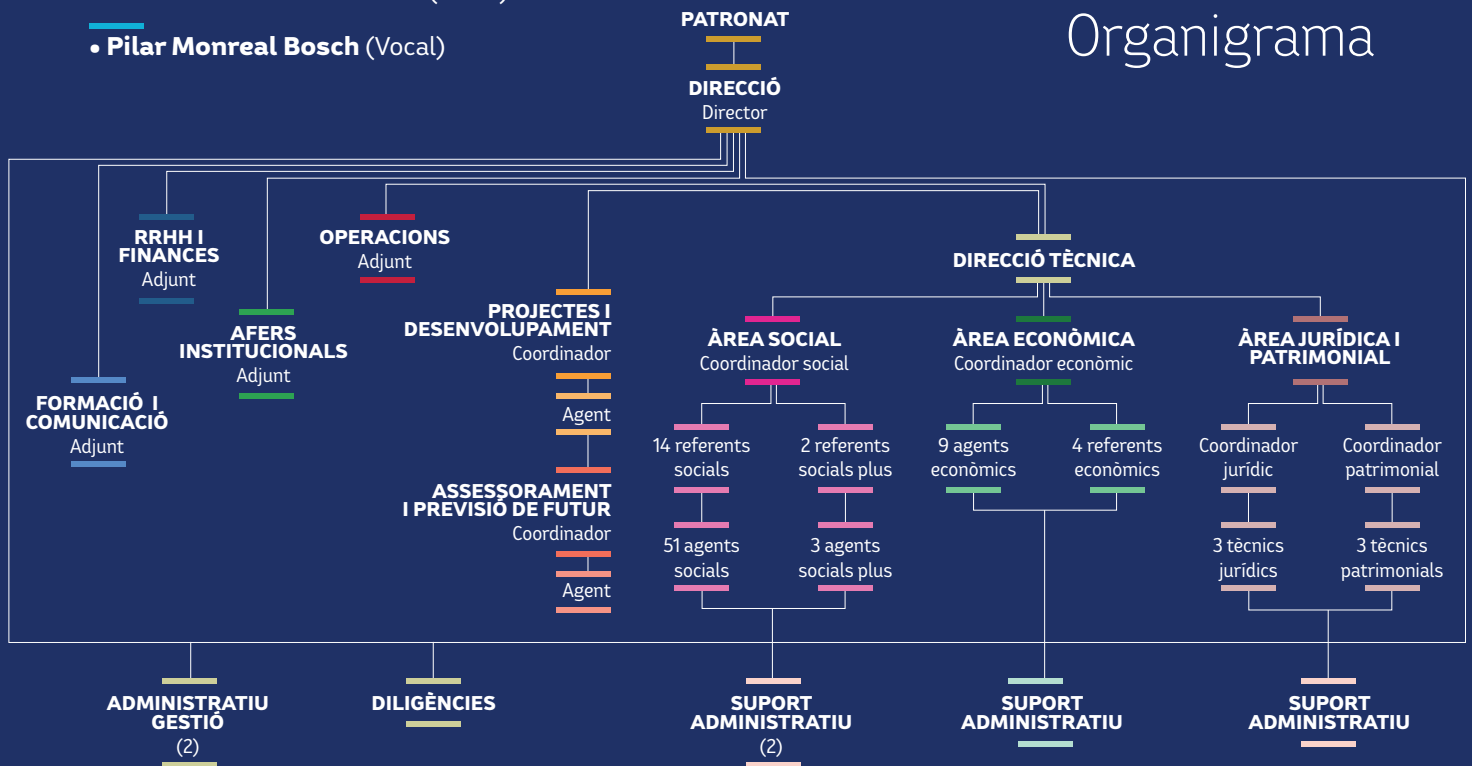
• **Pilar Monreal Bosch** (Vocal)

Organigrama

PATRONAT

DIRECCIÓ
Director

RRHH I FINANCES
Adjunt

OPERACIONS
Adjunt

AFERS INSTITUCIONALS
Adjunt

FORMACIÓ I COMUNICACIÓ
Adjunt

PROJECTES I DESENVOLUPAMENT
Coordinador

Agent

ASSESSORAMENT I PREVISIÓ DE FUTUR
Coordinador

Agent

DIRECCIÓ TÈCNICA

ÀREA SOCIAL
Coordinador social

14 referents socials

2 referents socials plus

51 agents socials

3 agents socials plus

ÀREA ECONÒMICA
Coordinador econòmic

9 agents econòmics

4 referents econòmics

ÀREA JURÍDICA I PATRIMONIAL

Coordinador jurídic

Coordinador patrimonial

3 tècnics jurídics

3 tècnics patrimonials

ADMINISTRATIU GESTIÓ
(2)

DILIGÈNCIES

SUPORT ADMINISTRATIU
(2)

SUPORT ADMINISTRATIU

SUPORT ADMINISTRATIU